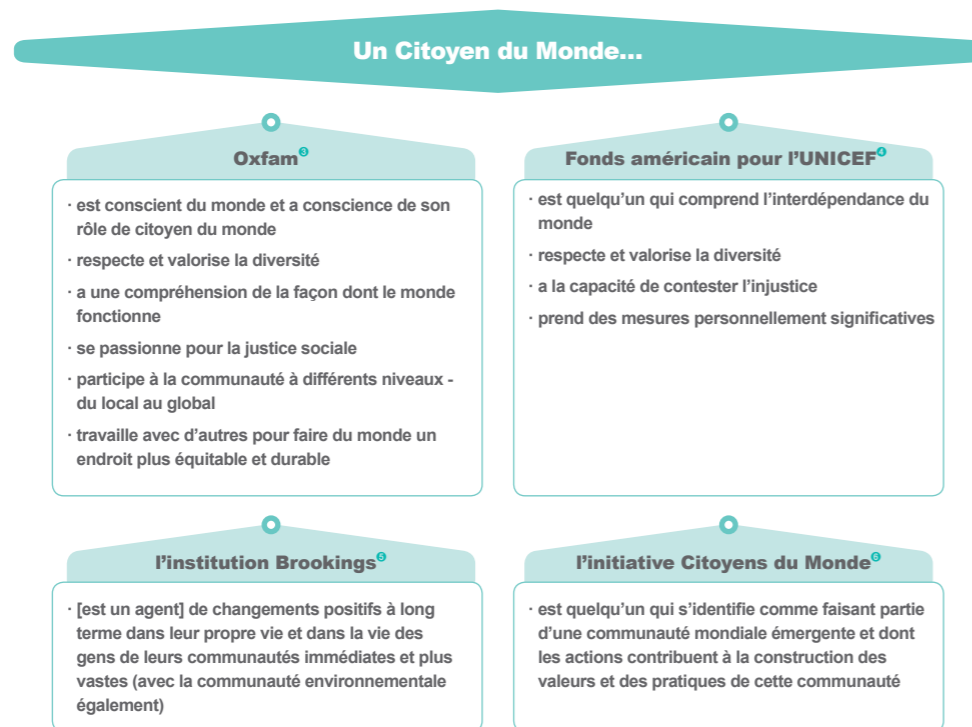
Un Citoyen du Monde...

Oxfam$^{3}$

· est conscient du monde et a conscience de son rôle de citoyen du monde

· respecte et valorise la diversité

· a une compréhension de la façon dont le monde fonctionne

· se passionne pour la justice sociale

· participe à la communauté à différents niveaux - du local au global

· travaille avec d'autres pour faire du monde un endroit plus équitable et durable

Fonds américain pour l'UNICEF$^{4}$

· est quelqu'un qui comprend l'interdépendance du monde

· respecte et valorise la diversité

· a la capacité de contester l'injustice

· prend des mesures personnellement significatives

l'institution Brookings$^{5}$

· [est un agent] de changements positifs à long terme dans leur propre vie et dans la vie des gens de leurs communautés immédiates et plus vastes (avec la communauté environnementale également)

l'initiative Citoyens du Monde$^{6}$

· est quelqu'un qui s'identifie comme faisant partie d'une communauté mondiale émergente et dont les actions contribuent à la construction des valeurs et des pratiques de cette communauté